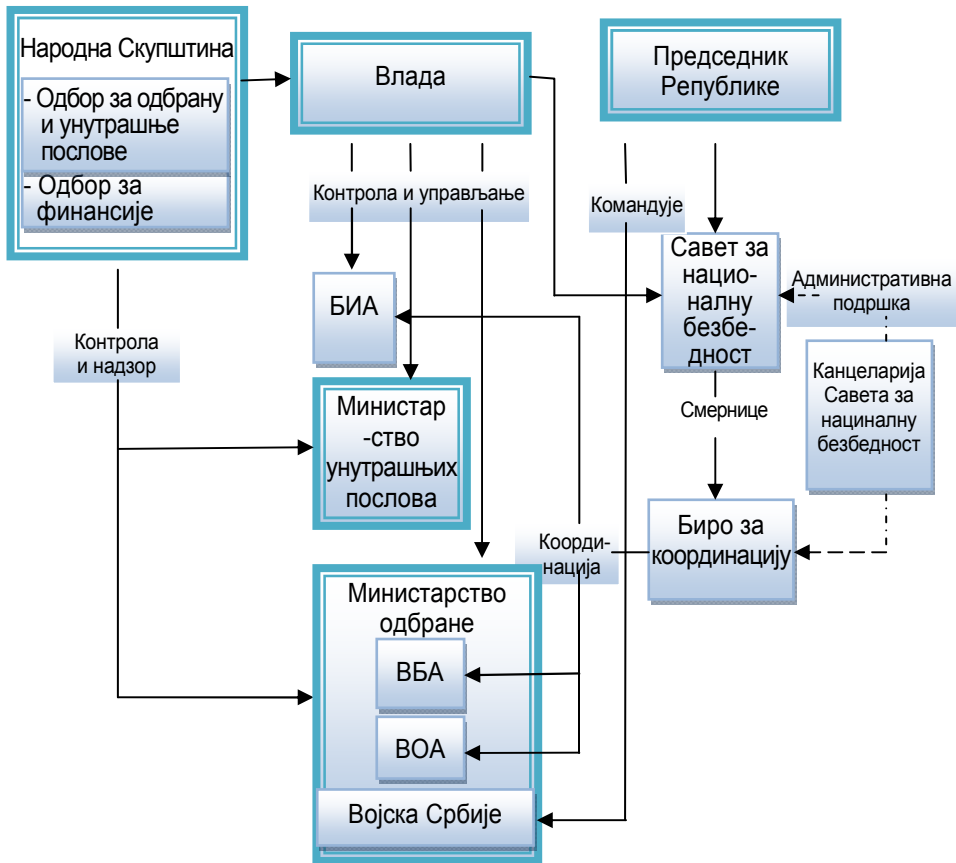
Народна Скупштина

- Одбор за одбрану и унутрашње послове

- Одбор за финансије

Влада

Председник Републике

Контрола и управљање

Командује

БИА

Савет за нацио-налну безбе-дност

Административна подршка

Контрола и надзор

Министар-ство унутрашњих послова

Смернице

Канцеларија Савета за нациналну безбедност

Биро за координацију

Коорди-нација

Министарство одбране

ВБА

ВОА

Војска Србије